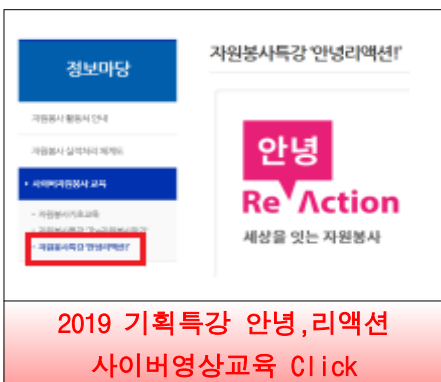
정보마당

자원봉사 활동처 안내

자원봉사 실적처리 체계도

• 사이버자원봉사 교육

- 자원봉사기초교육
- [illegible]
- 자원봉사특강 '안녕리액션!'

자원봉사특강 '안녕리액션!'

안녕
Re Action
세상을 잇는 자원봉사

2019 기획특강 안녕,리액션
사이버영상교육 Click